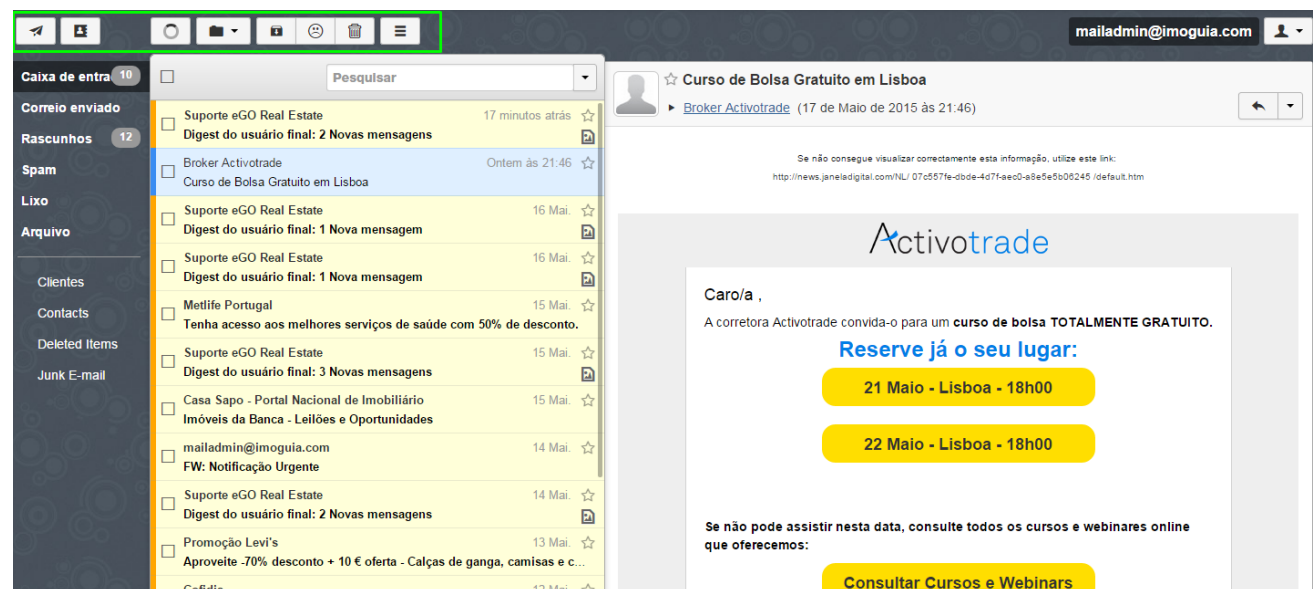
mailadmin@imoguia.com

Caixa de entra 10
Correio enviado
Rascunhos 12
Spam
Lixo
Arquivo

Clientes
Contacts
Deleted Items
Junk E-mail

Pesquisar

Suporte eGO Real Estate 17 minutos atrás
Digest do usuário final: 2 Novas mensagens

Broker Activotrade Ontem às 21:46
Curso de Bolsa Gratuito em Lisboa

Suporte eGO Real Estate 16 Mai.
Digest do usuário final: 1 Nova mensagem

Suporte eGO Real Estate 16 Mai.
Digest do usuário final: 1 Nova mensagem

Metlife Portugal 15 Mai.
Tenha acesso aos melhores serviços de saúde com 50% de desconto.

Suporte eGO Real Estate 15 Mai.
Digest do usuário final: 3 Novas mensagens

Casa Sapo - Portal Nacional de Imobiliário 15 Mai.
Imóveis da Banca - Leilões e Oportunidades

mailadmin@imoguia.com 14 Mai.
FW: Notificação Urgente

Suporte eGO Real Estate 14 Mai.
Digest do usuário final: 2 Novas mensagens

Promoção Levi's 13 Mai.
Aproveite -70% desconto + 10 € oferta - Calças de ganga, camisas e c...

Cofidis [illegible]

Curso de Bolsa Gratuito em Lisboa
Broker Activotrade (17 de Maio de 2015 às 21:46)

Se não consegue visualizar correctamente esta informação, utilize este link:
http://news.janeladigital.com/NL/ 07c557fe-dbde-4d7f-aec0-a8e5e5b06245 /default.htm

Activotrade

Caro/a ,

A corretora Activotrade convida-o para um curso de bolsa TOTALMENTE GRATUITO.

Reserve já o seu lugar:

21 Maio - Lisboa - 18h00

22 Maio - Lisboa - 18h00

Se não pode assistir nesta data, consulte todos os cursos e webinares online que oferecemos:

Consultar Cursos e Webinars